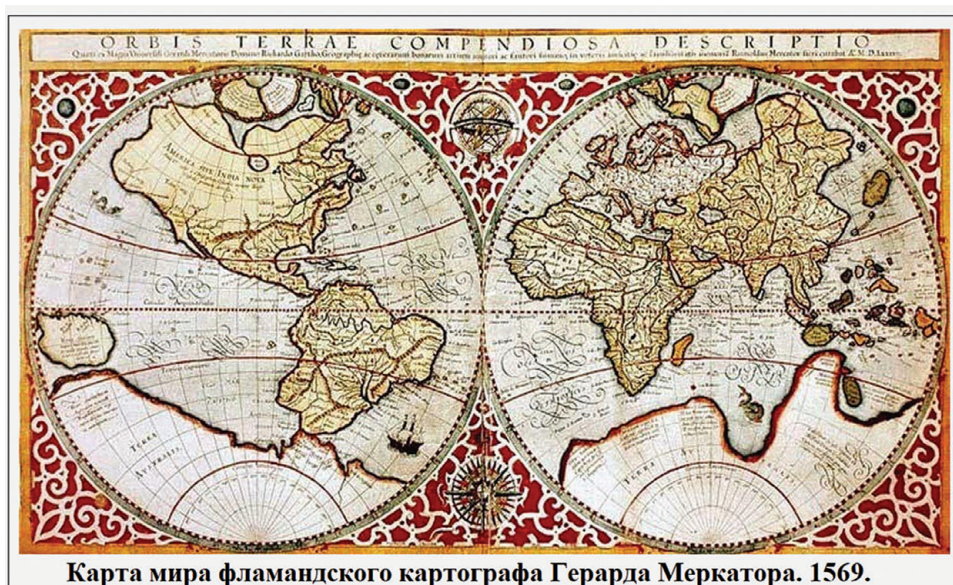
ORBIS TERRAE COMPENDIOSA DESCRIPTIO

Quam ex Magna Universali Gerardi Mercatoris Domino Richardo Gartho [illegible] Rumoldus Mercator fieri curabat A° M. D. LXXXVII.

AMERICA SIVE INDIA NOVA

TERRA AUSTRALIS

Карта мира фламандского картографа Герарда Меркатора. 1569.